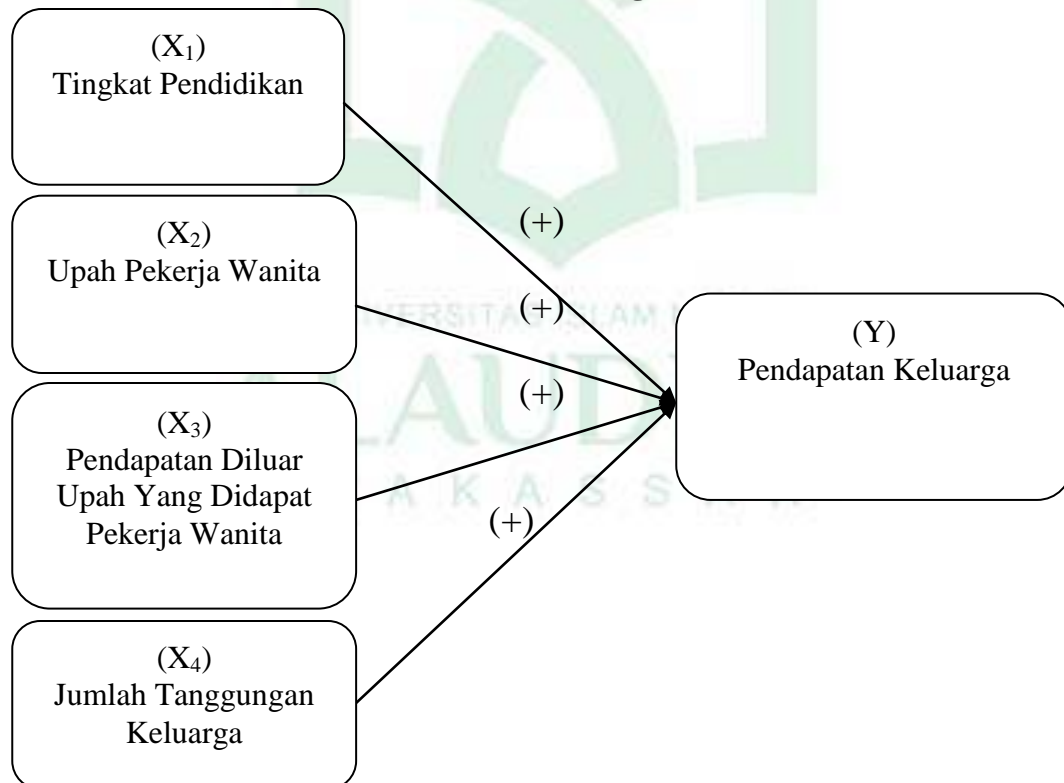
$(X_1)$
Tingkat Pendidikan

$(X_2)$
Upah Pekerja Wanita

$(X_3)$
Pendapatan Diluar Upah Yang Didapat Pekerja Wanita

$(X_4)$
Jumlah Tanggungan Keluarga

(+)

(+)

(+)

(+)

(Y)
Pendapatan Keluarga

UNIVERSITAS ISLAM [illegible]
ALAUDDIN
M A K A S S A R